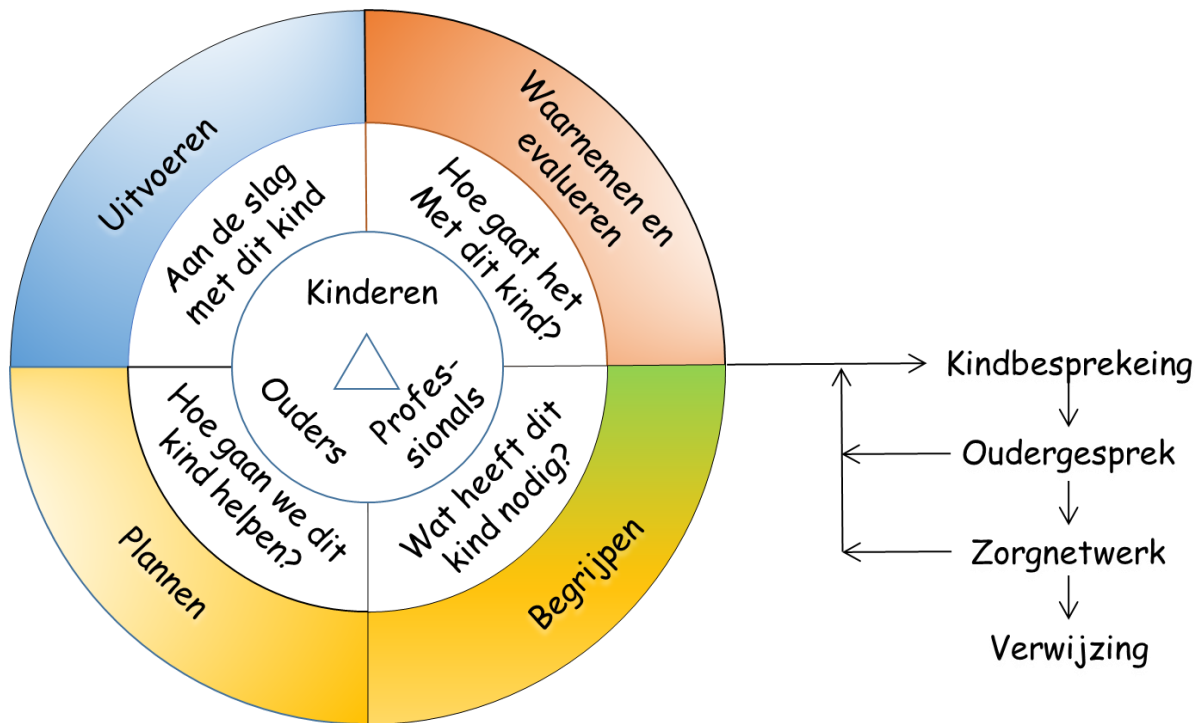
Uitvoeren

Waarnemen en evalueren

Aan de slag met dit kind

Hoe gaat het Met dit kind?

Kinderen

Ouders

Profes-sionals

Hoe gaan we dit kind helpen?

Wat heeft dit kind nodig?

Plannen

Begrijpen

Kindbesprekeing

Oudergesprek

Zorgnetwerk

Verwijzing